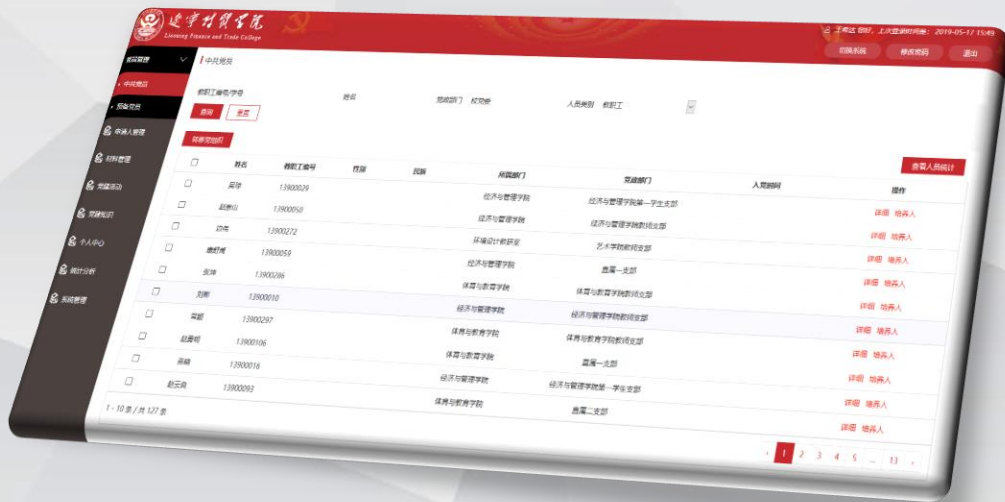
辽宁财贸学院
Liaoning Finance and Trade College

工号：admin，上次登录时间是：2019-05-17 15:49

切换系统　修改密码　退出

党员管理
中共党员
预备党员
申请人管理
材料管理
党建活动
党建知识
个人中心
统计分析
系统管理

中共党员

教职工编号/学号　姓名　党政部门　校党委　人员类别　教职工

查询　重置

导出党组织

查看人员统计

| | 姓名 | 教职工编号 | 性别 | 民族 | 所属部门 | 党政部门 | 入党时间 | 操作 |
|---|---|---|---|---|---|---|---|---|
| | 吴玲 | 13900029 | | | 经济与管理学院 | 经济与管理学院第一学生支部 | | 详细　培养人 |
| | 赵册山 | 13900050 | | | 经济与管理学院 | 经济与管理学院教师支部 | | 详细　培养人 |
| | 功伟 | 13900272 | | | 环境设计教研室 | 艺术学院教师支部 | | 详细　培养人 |
| | 唐舒艳 | 13900059 | | | 经济与管理学院 | 直属一支部 | | 详细　培养人 |
| | 张坤 | 13900286 | | | 体育与教育学院 | 体育与教育学院教师支部 | | 详细　培养人 |
| | 刘新 | 13900010 | | | 经济与管理学院 | 经济与管理学院教师支部 | | 详细　培养人 |
| | 常新 | 13900297 | | | 体育与教育学院 | 体育与教育学院教师支部 | | 详细　培养人 |
| | 赵鹏钢 | 13900106 | | | 体育与教育学院 | 直属一支部 | | 详细　培养人 |
| | 蒋楠 | 13900016 | | | 经济与管理学院 | 经济与管理学院第一学生支部 | | 详细　培养人 |
| | 赵云商 | 13900093 | | | 体育与教育学院 | 直属二支部 | | 详细　培养人 |

1 - 10 条 / 共 127 条

‹ 1 2 3 4 5 ... 13 ›